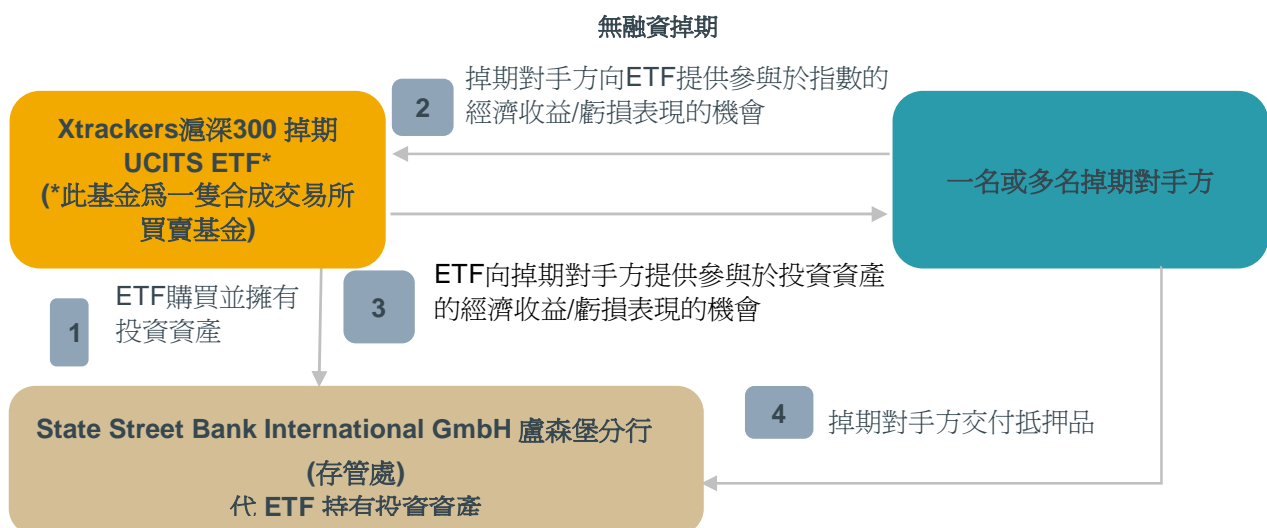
無融資掉期

Xtrackers滬深300 掉期 UCITS ETF*
(*此基金爲一隻合成交易所買賣基金)

2

掉期對手方向ETF提供參與於指數的經濟收益/虧損表現的機會

一名或多名掉期對手方

1

ETF購買並擁有投資資產

3

ETF向掉期對手方提供參與於投資資產的經濟收益/虧損表現的機會

State Street Bank International GmbH 盧森堡分行
(存管處)
代 ETF 持有投資資產

4

掉期對手方交付抵押品